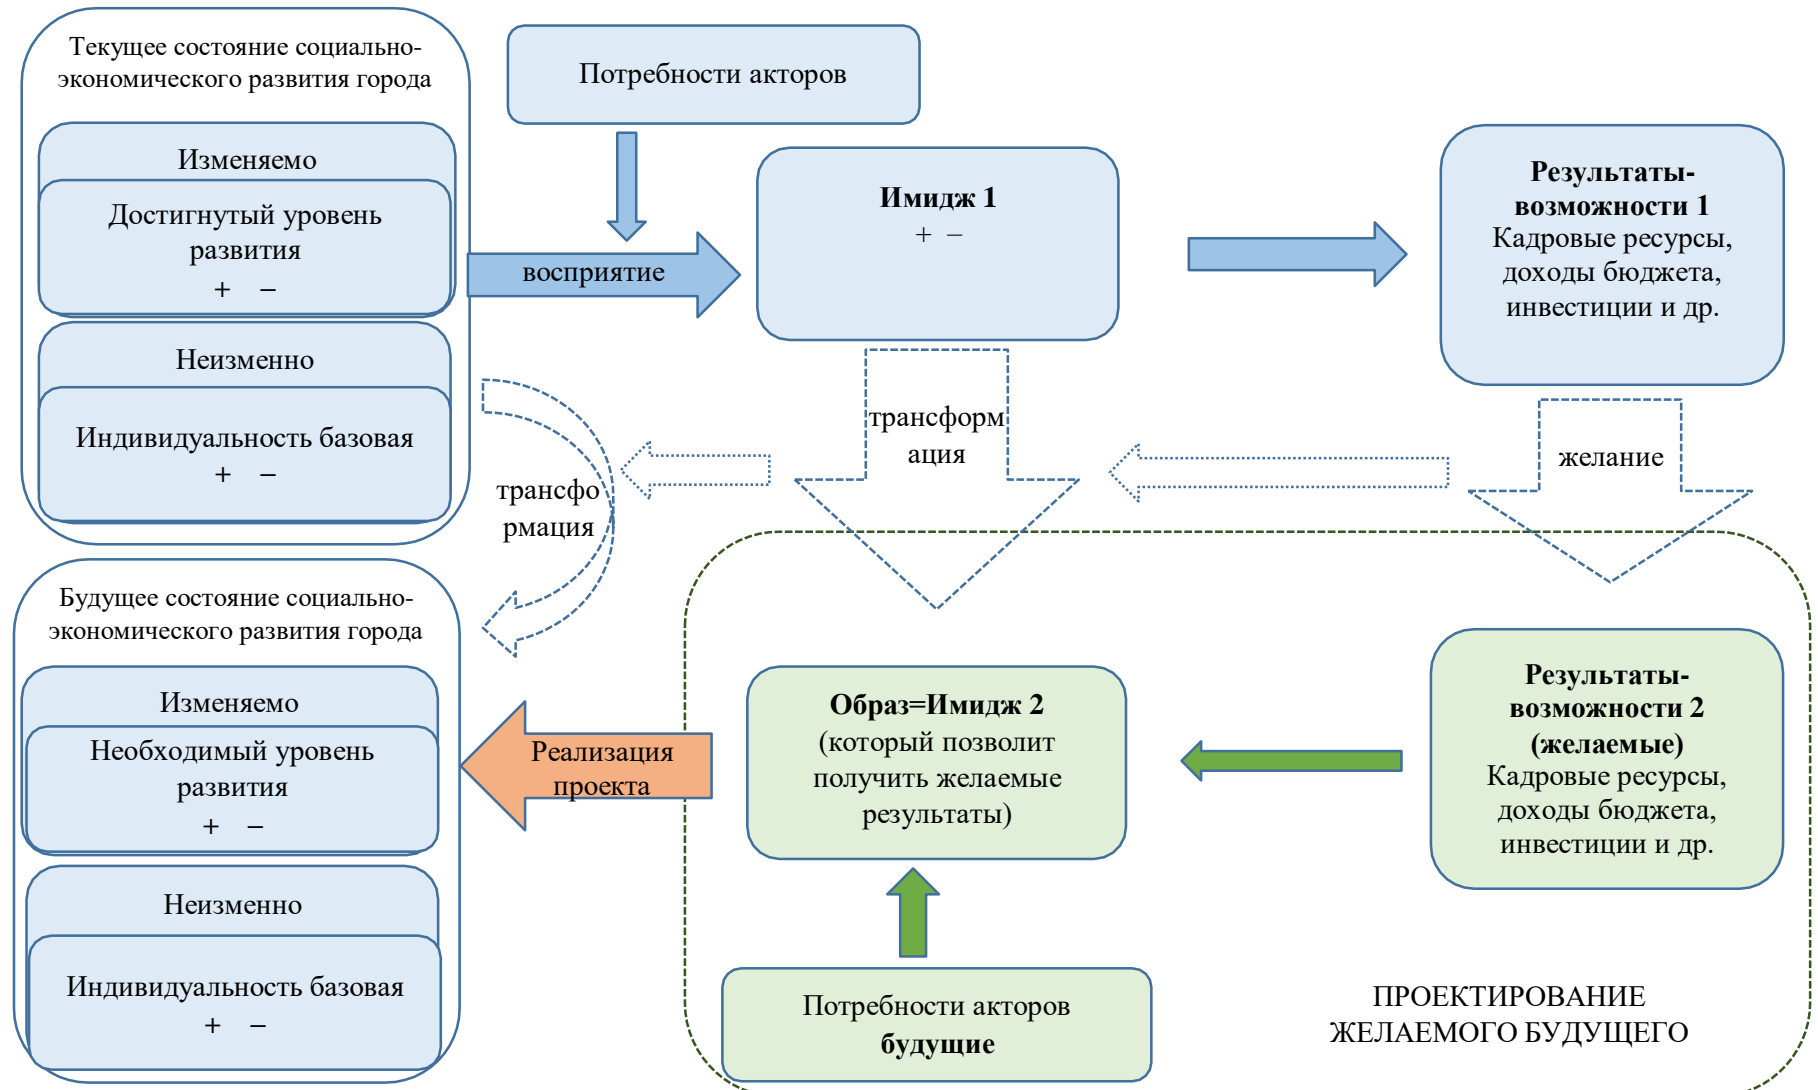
Текущее состояние социально-экономического развития города

Изменяемо

Достигнутый уровень развития
+ –

Неизменно

Индивидуальность базовая
+ –

Потребности акторов

восприятие

Имидж 1
+ –

Результаты-возможности 1
Кадровые ресурсы, доходы бюджета, инвестиции и др.

трансформация

трансформация

желание

Будущее состояние социально-экономического развития города

Изменяемо

Необходимый уровень развития
+ –

Неизменно

Индивидуальность базовая
+ –

Реализация проекта

Образ=Имидж 2
(который позволит получить желаемые результаты)

Результаты-возможности 2 (желаемые)
Кадровые ресурсы, доходы бюджета, инвестиции и др.

Потребности акторов будущие

ПРОЕКТИРОВАНИЕ ЖЕЛАЕМОГО БУДУЩЕГО